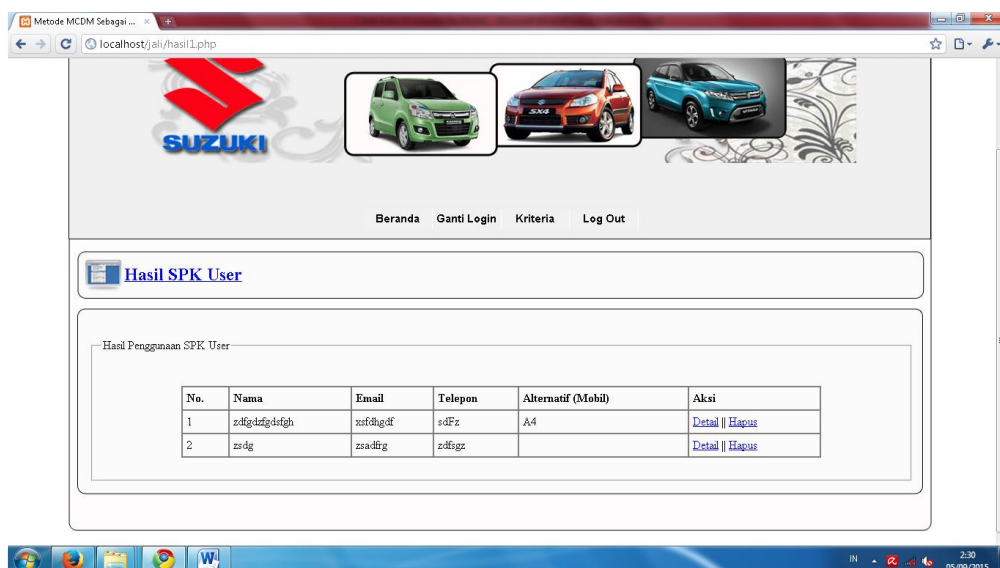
Metode MCDM Sebagai ...

localhost/jali/hasil1.php

SUZUKI

SX4

Beranda Ganti Login Kriteria Log Out

Hasil SPK User

Hasil Penggunaan SPK User

| No. | Nama | Email | Telepon | Alternatif (Mobil) | Aksi |
|---|---|---|---|---|---|
| 1 | zdfgdzfgdsfgh | xsfdhgdf | sdFz | A4 | Detail \|\| Hapus |
| 2 | zsdg | zsadfrg | zdfsgz | | Detail \|\| Hapus |

IN 2:30 05/09/2015